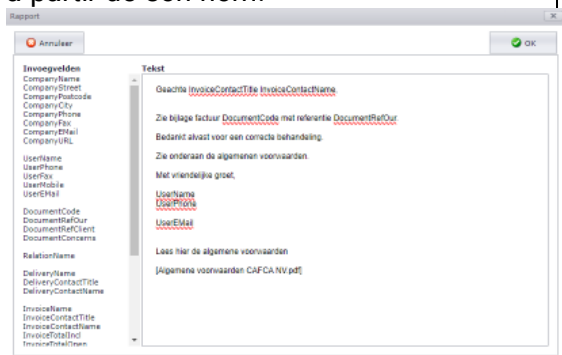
à partir de son nom.

Rapport

Annuleer

OK

Invoegvelden
CompanyName
CompanyStreet
CompanyPostcode
CompanyCity
CompanyPhone
CompanyFax
CompanyEMail
CompanyURL

UserName
UserPhone
UserFax
UserMobile
UserEMail

DocumentCode
DocumentRefOur
DocumentRefClient
DocumentConcerns

RelationName

DeliveryName
DeliveryContactTitle
DeliveryContactName

InvoiceName
InvoiceContactTitle
InvoiceContactName
InvoiceTotalIncl
InvoiceTotalOpen

Tekst

Geachte InvoiceContactTitle InvoiceContactName,

Zie bijlage factuur DocumentCode met referentie DocumentRefOur.

Bedankt alvast voor een correcte behandeling.

Zie onderaan de algemene voorwaarden.

Met vriendelijke groet,

UserName
UserPhone

UserEMail

Lees hier de algemene voorwaarden

[Algemene voorwaarden CAFCA NV.pdf]